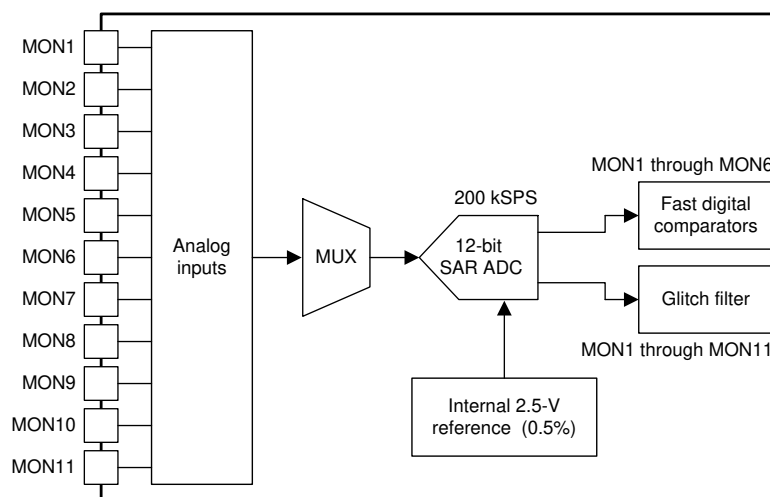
MON1
MON2
MON3
MON4
MON5
MON6
MON7
MON8
MON9
MON10
MON11

Analog inputs

MUX

200 kSPS

12-bit SAR ADC

MON1 through MON6

Fast digital comparators

Glitch filter

MON1 through MON11

Internal 2.5-V reference (0.5%)